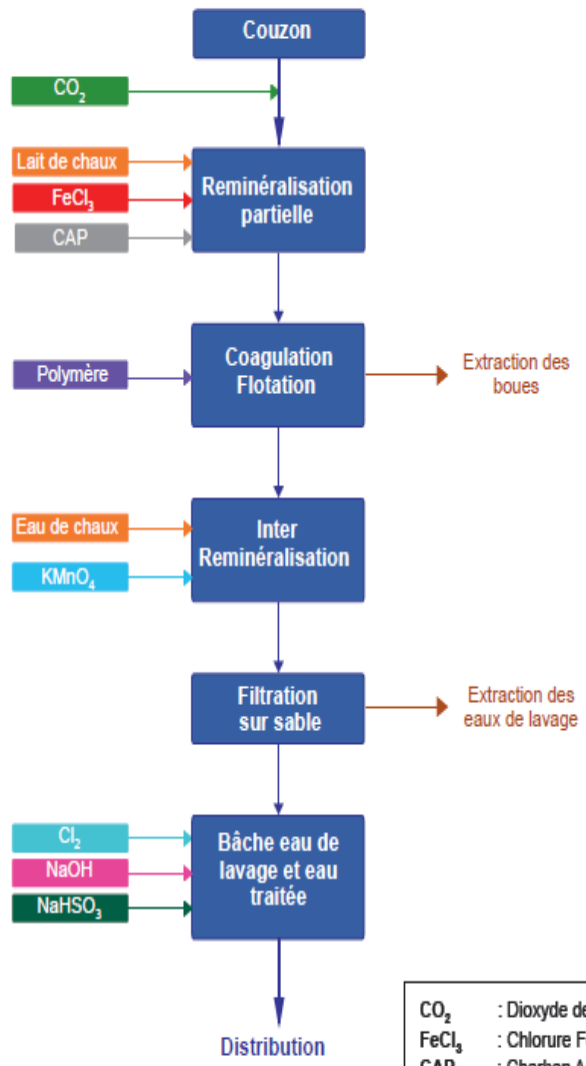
Couzon

$CO_2$

Lait de chaux

$FeCl_3$

CAP

Reminéralisation partielle

Polymère

Coagulation Flotation

Extraction des boues

Eau de chaux

$KMnO_4$

Inter Reminéralisation

Filtration sur sable

Extraction des eaux de lavage

$Cl_2$

NaOH

$NaHSO_3$

Bâche eau de lavage et eau traitée

Distribution

$CO_2$ : Dioxyde de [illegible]
$FeCl_3$ : Chlorure F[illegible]
CAP : Charbon A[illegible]